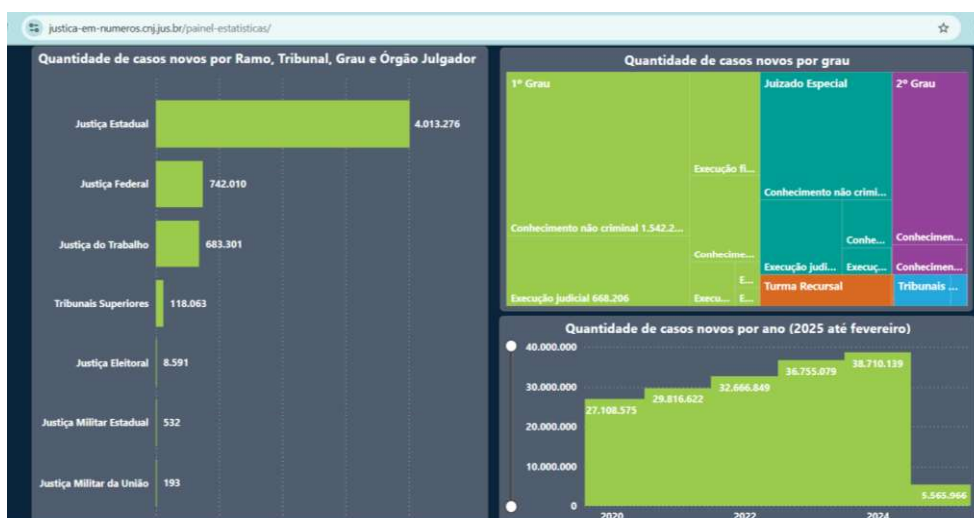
justica-em-numeros.cnj.jus.br/painel-estatisticas/

Quantidade de casos novos por Ramo, Tribunal, Grau e Órgão Julgador

Justiça Estadual 4.013.276
Justiça Federal 742.010
Justiça do Trabalho 683.301
Tribunais Superiores 118.063
Justiça Eleitoral 8.591
Justiça Militar Estadual 532
Justiça Militar da União 193

Quantidade de casos novos por grau

1º Grau
Execução fi...
Conhecimento não criminal 1.542.2...
Conhecime...
E...
Execução judicial 668.206
Execu...
E...
E...
Juizado Especial
Conhecimento não crimi...
Conhe...
Execução judi...
Execuç...
Turma Recursal
2º Grau
Conhecimen...
Conhecimen...
Tribunais ...

Quantidade de casos novos por ano (2025 até fevereiro)

40.000.000
30.000.000
20.000.000
10.000.000
0
27.108.575
29.816.622
32.666.849
36.755.079
38.710.139
5.565.966
2020
2022
2024